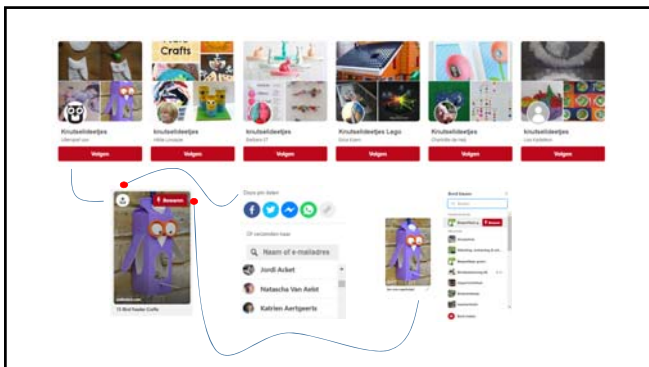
Crafts

Knutselideetjes
Knutselideetjes
Knutselideetjes
Knutselideetjes Lego
Knutselideetjes
knutselideetjes

Volgen
Volgen
Volgen
Volgen
Volgen
Volgen

Bewaren

15 Bird Feeder Crafts

Deze pin delen

Naam of e-mailadres
Jordi Acket
Natascha Van Aelst
Katrien Aertgeerts

Bord kiezen
Bewaren